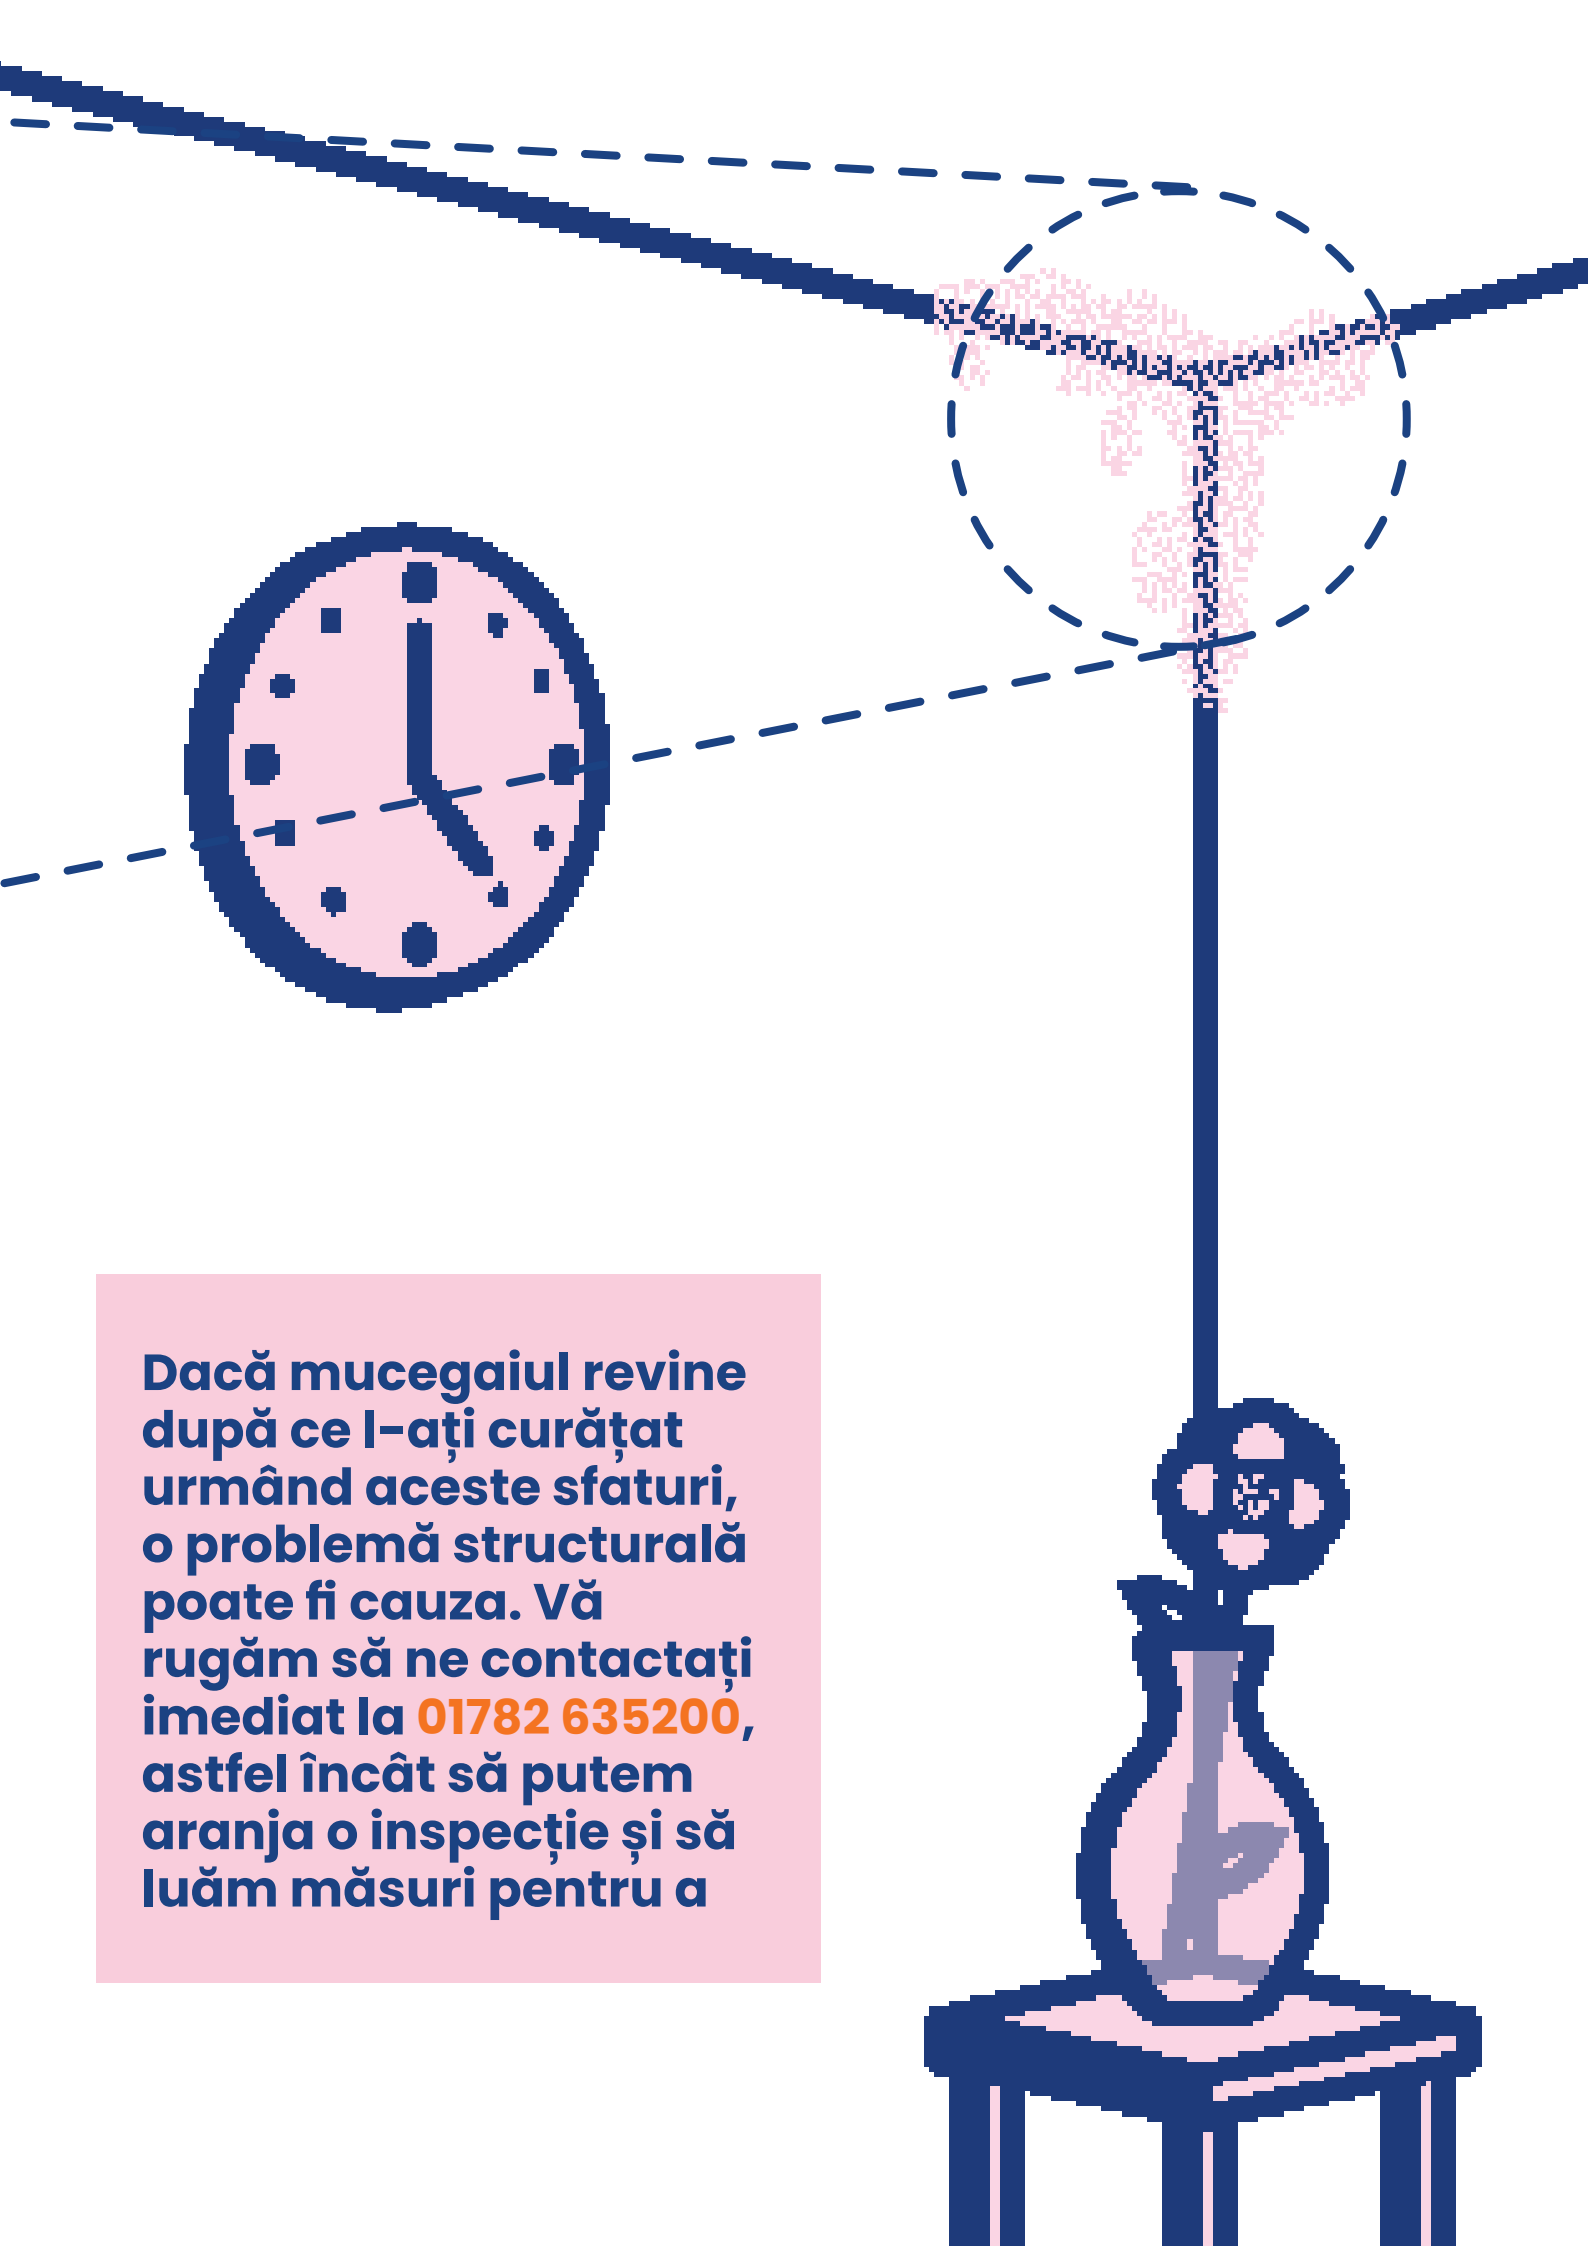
Dacă mucegaiul revine după ce l-ați curățat urmând aceste sfaturi, o problemă structurală poate fi cauza. Vă rugăm să ne contactați imediat la 01782 635200, astfel încât să putem aranja o inspecție și să luăm măsuri pentru a